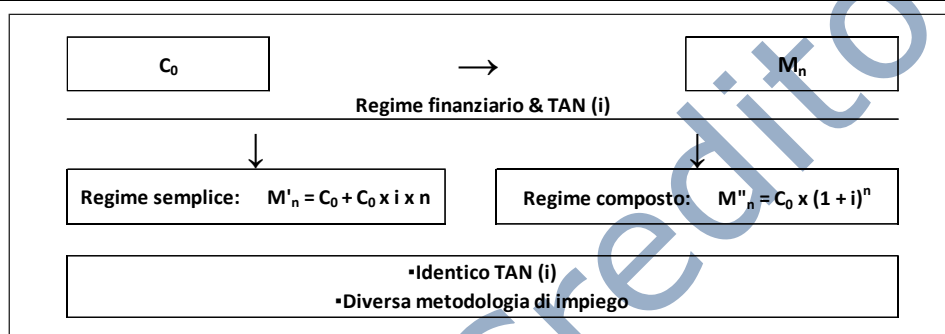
$C_0$ $\longrightarrow$ $M_n$

Regime finanziario & TAN (i)

$\downarrow$ $\downarrow$

Regime semplice: $M'_n = C_0 + C_0 \times i \times n$

Regime composto: $M''_n = C_0 \times (1 + i)^n$

▪Identico TAN (i)
▪Diversa metodologia di impiego

credito